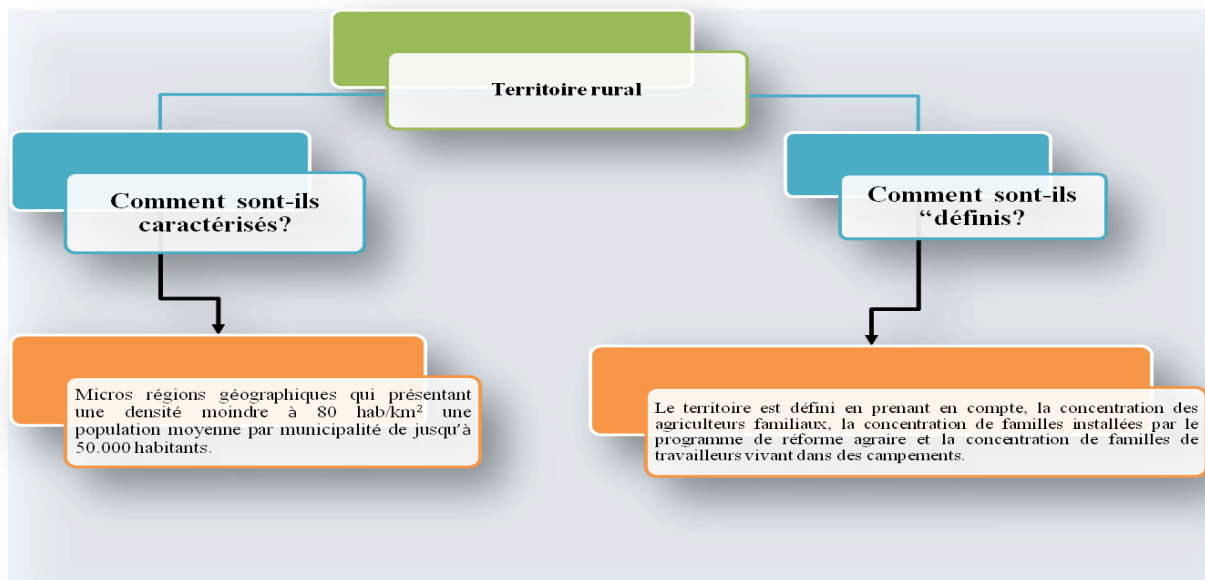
Territoire rural

Comment sont-ils caractérisés?

Micros régions géographiques qui présentant une densité moindre à 80 hab/km² une population moyenne par municipalité de jusqu'à 50.000 habitants.

Comment sont-ils “définis?

Le territoire est défini en prenant en compte, la concentration des agriculteurs familiaux, la concentration de familles installées par le programme de réforme agraire et la concentration de familles de travailleurs vivant dans des campements.